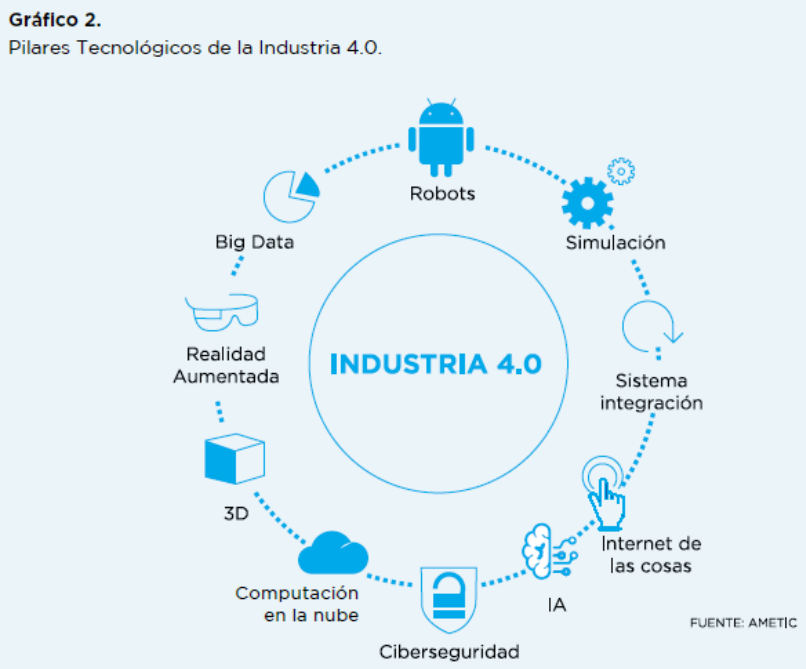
**Gráfico 2.**
Pilares Tecnológicos de la Industria 4.0.

INDUSTRIA 4.0

Robots

Simulación

Sistema integración

Internet de las cosas

IA

Ciberseguridad

Computación en la nube

3D

Realidad Aumentada

Big Data

FUENTE: AMETIC